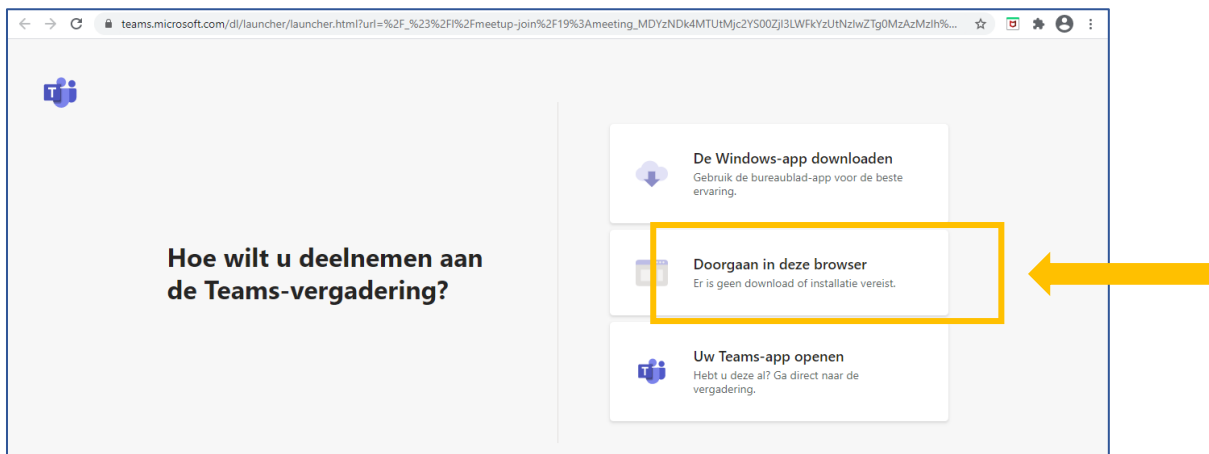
teams.microsoft.com/dl/launcher/launcher.html?url=%2F_%23%2Fl%2Fmeetup-join%2F19%3Ameeting_MDYzNDk4MTUtMjc2YS00ZjI3LWFkYzUtNzIwZTg0MzAzMzlh%...

Hoe wilt u deelnemen aan de Teams-vergadering?

De Windows-app downloaden
Gebruik de bureaublad-app voor de beste ervaring.

Doorgaan in deze browser
Er is geen download of installatie vereist.

Uw Teams-app openen
Hebt u deze al? Ga direct naar de vergadering.